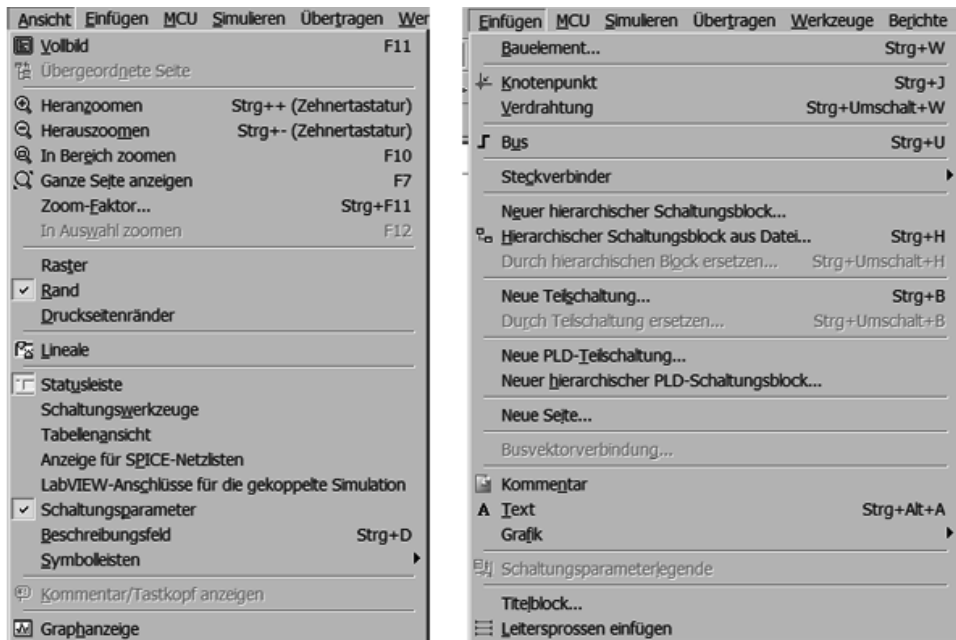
Ansicht Einfügen MCU Simulieren Übertragen Wer

Vollbild F11
Übergeordnete Seite
Heranzoomen Strg++ (Zehnertastatur)
Herauszoomen Strg+- (Zehnertastatur)
In Bereich zoomen F10
Ganze Seite anzeigen F7
Zoom-Faktor... Strg+F11
In Auswahl zoomen F12
Raster
Rand
Druckseitenränder
Lineale
Statusleiste
Schaltungswerkzeuge
Tabellenansicht
Anzeige für SPICE-Netzlisten
LabVIEW-Anschlüsse für die gekoppelte Simulation
Schaltungsparameter
Beschreibungsfeld Strg+D
Symbolleisten
Kommentar/Tastkopf anzeigen
Graphanzeige

Einfügen MCU Simulieren Übertragen Werkzeuge Berichte

Bauelement... Strg+W
Knotenpunkt Strg+J
Verdrahtung Strg+Umschalt+W
Bus Strg+U
Steckverbinder
Neuer hierarchischer Schaltungsblock...
Hierarchischer Schaltungsblock aus Datei... Strg+H
Durch hierarchischen Block ersetzen... Strg+Umschalt+H
Neue Teilschaltung... Strg+B
Durch Teilschaltung ersetzen... Strg+Umschalt+B
Neue PLD-Teilschaltung...
Neuer hierarchischer PLD-Schaltungsblock...
Neue Seite...
Busvektorverbindung...
Kommentar
A Text Strg+Alt+A
Grafik
Schaltungsparameterlegende
Titelblock...
Leitersprossen einfügen